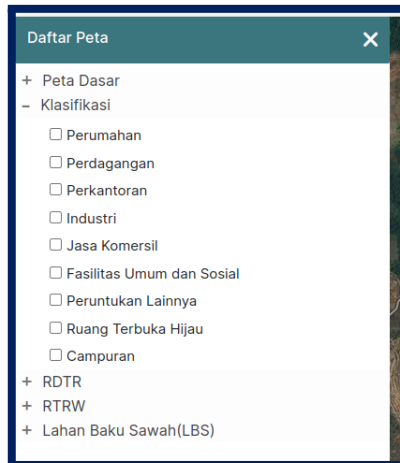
Daftar Peta ✕

+ Peta Dasar
– Klasifikasi

☐ Perumahan
☐ Perdagangan
☐ Perkantoran
☐ Industri
☐ Jasa Komersil
☐ Fasilitas Umum dan Sosial
☐ Peruntukan Lainnya
☐ Ruang Terbuka Hijau
☐ Campuran

+ RDTR
+ RTRW
+ Lahan Baku Sawah(LBS)